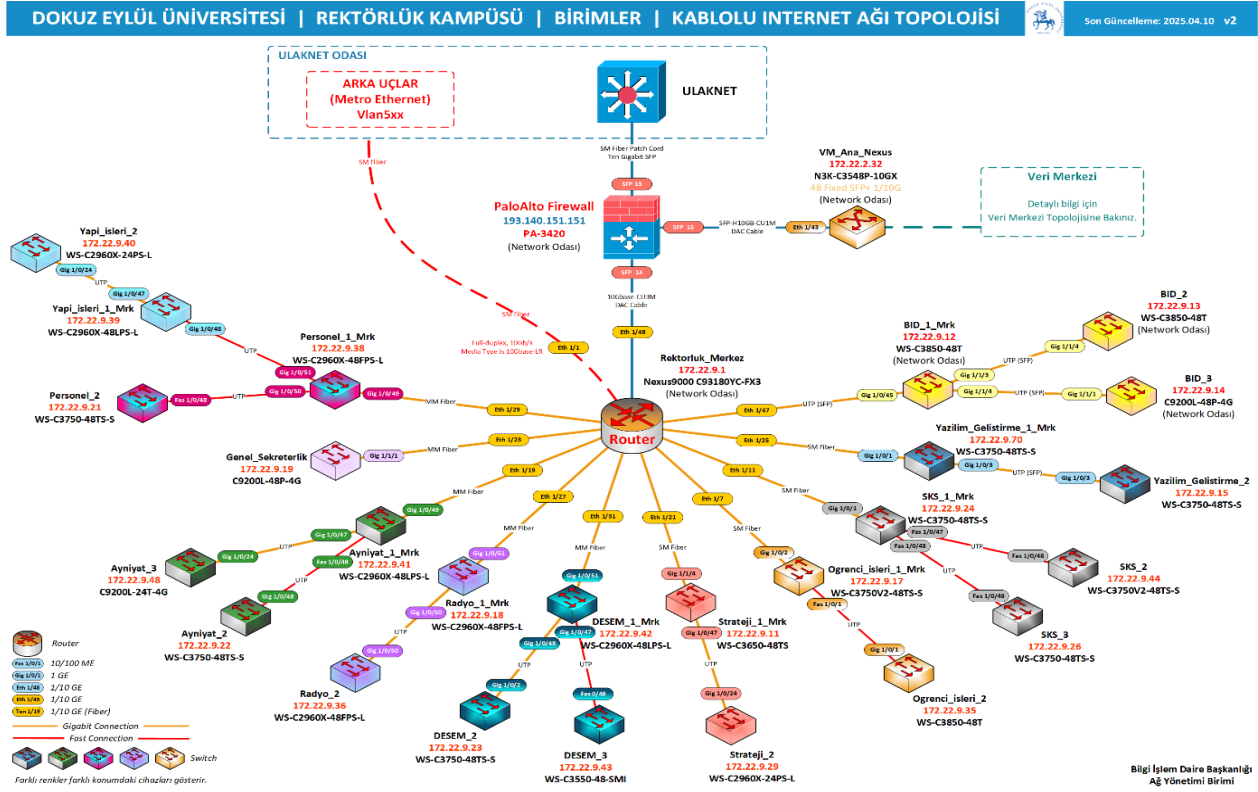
DOKUZ EYLÜL ÜNİVERSİTESİ | REKTÖRLÜK KAMPÜSÜ | BİRİMLER | KABLOLU INTERNET AĞI TOPOLOJİSİ

Son Güncelleme: 2025.04.10 v2

ULAKNET ODASI

ARKA UÇLAR
(Metro Ethernet)
Vlan5xx

ULAKNET

SM Fiber Patch Cord
Ten Gigabit SFP

SFP 13

PaloAlto Firewall
193.140.151.151
PA-3420
(Network Odası)

SFP 15

SFP-H10GB-CU1M
DAC Cable

Eth 1/43

VM_Ana_Nexus
172.22.2.32
N3K-C3548P-10GX
48 Fixed SFP+ 1/10G
(Network Odası)

Veri Merkezi
Detaylı bilgi için
Veri Merkezi Topolojisine Bakınız.

SFP 14

10Gbase-CU3M
DAC Cable

SM Fiber

Eth 1/48

Eth 1/1

Full-duplex, 10Gb/s
Media Type is 10Gbase-LR

Rektorluk_Merkez
172.22.9.1
Nexus9000 C93180YC-FX3
(Network Odası)

Router

Yapi_isleri_2
172.22.9.40
WS-C2960X-24PS-L

Gig 1/0/24

Gig 1/0/47

Yapi_isleri_1_Mrk
172.22.9.39
WS-C2960X-48LPS-L

Gig 1/0/48

UTP

Personel_1_Mrk
172.22.9.38
WS-C2960X-48FPS-L

Gig 1/0/51

Gig 1/0/50

Gig 1/0/49

MM Fiber

Eth 1/29

Personel_2
172.22.9.21
WS-C3750-48TS-S

Fas 1/0/48

UTP

Eth 1/25

MM Fiber

Gig 1/1/1

Genel_Sekreterlik
172.22.9.19
C9200L-48P-4G

Eth 1/19

MM Fiber

Eth 1/27

Eth 1/31

Eth 1/21

Eth 1/7

Eth 1/11

Eth 1/25

Eth 1/47

UTP (SFP)

Gig 1/0/45

BID_1_Mrk
172.22.9.12
WS-C3850-48T
(Network Odası)

Gig 1/1/3

UTP (SFP)

Gig 1/1/4

Gig 1/1/4

UTP (SFP)

Gig 1/1/1

BID_2
172.22.9.13
WS-C3850-48T
(Network Odası)

BID_3
172.22.9.14
C9200L-48P-4G
(Network Odası)

SM Fiber

Gig 1/0/1

Yazilim_Gelistirme_1_Mrk
172.22.9.70
WS-C3750-48TS-S

Gig 1/0/3

UTP (SFP)

Gig 1/0/3

Yazilim_Gelistirme_2
172.22.9.15
WS-C3750-48TS-S

SM Fiber

Gig 1/0/1

SKS_1_Mrk
172.22.9.24
WS-C3750-48TS-S

Fas 1/0/47

Fas 1/0/46

UTP

Fas 1/0/48

SKS_2
172.22.9.44
WS-C3750V2-48TS-S

UTP

Fas 1/0/48

SKS_3
172.22.9.26
WS-C3750-48TS-S

SM Fiber

Gig 1/0/2

Ogrenci_isleri_1_Mrk
172.22.9.17
WS-C3750V2-48TS-S

Fas 1/0/1

UTP

Gig 1/0/1

Ogrenci_isleri_2
172.22.9.35
WS-C3850-48T

Gig 1/0/49

Gig 1/0/47

UTP

Gig 1/0/24

Fas 1/0/48

Ayniyat_1_Mrk
172.22.9.41
WS-C2960X-48LPS-L

Ayniyat_3
172.22.9.48
C9200L-24T-4G

UTP

Gig 1/0/48

Ayniyat_2
172.22.9.22
WS-C3750-48TS-S

MM Fiber

Gig 1/0/51

Radyo_1_Mrk
172.22.9.18
WS-C2960X-48FPS-L

Gig 1/0/50

UTP

Gig 1/0/50

Radyo_2
172.22.9.36
WS-C2960X-48FPS-L

MM Fiber

Gig 1/0/51

DESEM_1_Mrk
172.22.9.42
WS-C2960X-48LPS-L

Gig 1/0/48

Gig 1/0/47

UTP

Gig 1/0/2

DESEM_2
172.22.9.23
WS-C3750-48TS-S

UTP

Fas 0/48

DESEM_3
172.22.9.43
WS-C3550-48-SMI

SM Fiber

Gig 1/1/4

Strateji_1_Mrk
172.22.9.11
WS-C3650-48TS

Gig 1/0/47

UTP

Gig 1/0/24

Strateji_2
172.22.9.29
WS-C2960X-24PS-L

Router

Fas 1/0/1 10/100 ME
Gig 1/0/1 1 GE
Eth 1/48 1/10 GE
Eth 1/48 1/10 GE
Ten 1/10 1/10 GE (Fiber)

Gigabit Connection
Fast Connection

Switch

Farklı renkler farklı konumdaki cihazları gösterir.

Bilgi İşlem Daire Başkanlığı
Ağ Yönetimi Birimi